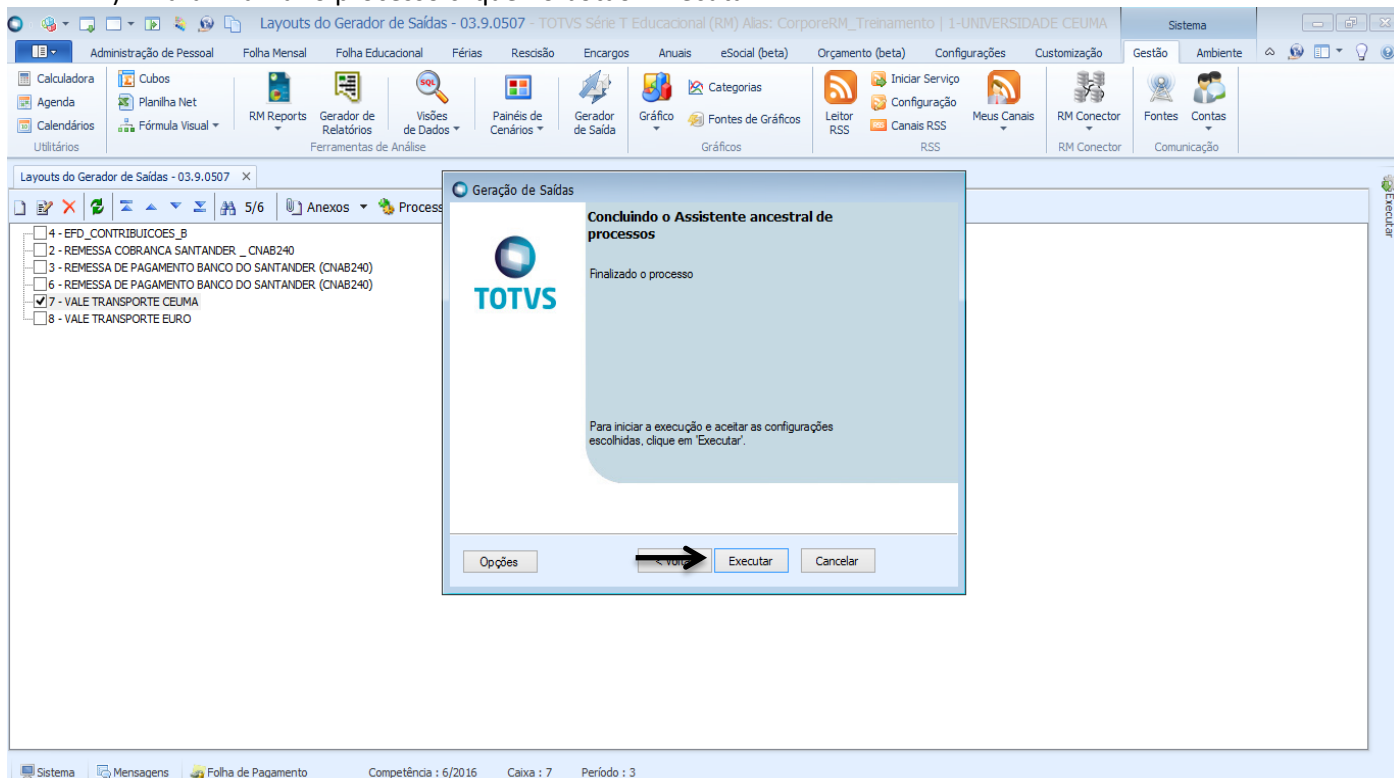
Layouts do Gerador de Saídas - 03.9.0507 - TOTVS Série T Educacional (RM) Alias: CorporeRM_Treinamento | 1-UNIVERSIDADE CEUMA
Sistema

Administração de Pessoal | Folha Mensal | Folha Educacional | Férias | Rescisão | Encargos | Anuais | eSocial (beta) | Orçamento (beta) | Configurações | Customização | Gestão | Ambiente

Calculadora
Agenda
Calendários
Utilitários

Cubos
Planilha Net
Fórmula Visual
RM Reports
Gerador de Relatórios
Visões de Dados
Painéis de Cenários
Gerador de Saída
Ferramentas de Análise

Gráfico
Categorias
Fontes de Gráficos
Gráficos

Leitor RSS
Iniciar Serviço
Configuração
Canais RSS
Meus Canais
RSS

RM Conector
RM Conector

Fontes
Contas
Comunicação

Layouts do Gerador de Saídas - 03.9.0507 ×

5/6 Anexos Process

4 - EFD_CONTRIBUICOES_B
2 - REMESSA COBRANCA SANTANDER _ CNAB240
3 - REMESSA DE PAGAMENTO BANCO DO SANTANDER (CNAB240)
6 - REMESSA DE PAGAMENTO BANCO DO SANTANDER (CNAB240)
7 - VALE TRANSPORTE CEUMA
8 - VALE TRANSPORTE EURO

Geração de Saídas

TOTVS

Concluindo o Assistente ancestral de processos

Finalizado o processo

Para iniciar a execução e aceitar as configurações escolhidas, clique em 'Executar'.

Opções
< Volt
Executar
Cancelar

Executar

Sistema | Mensagens | Folha de Pagamento | Competência : 6/2016 | Caixa : 7 | Período : 3